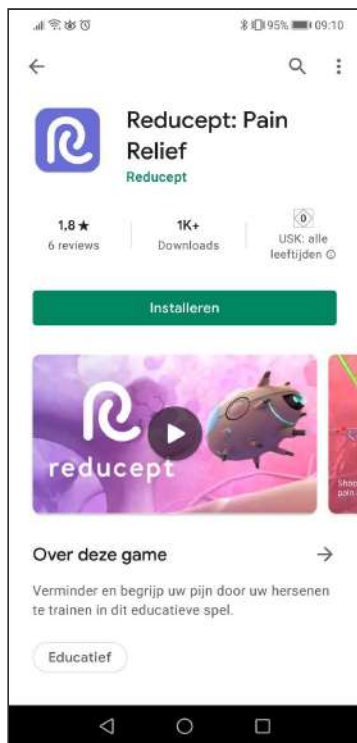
95% 09:10

Reducept: Pain Relief
Reducept

1,8 ★
6 reviews

1K+
Downloads

0
USK: alle leeftijden ⓘ

Installeren

reducept

Shoo pain

Over deze game →

Verminder en begrijp uw pijn door uw hersenen te trainen in dit educatieve spel.

Educatief